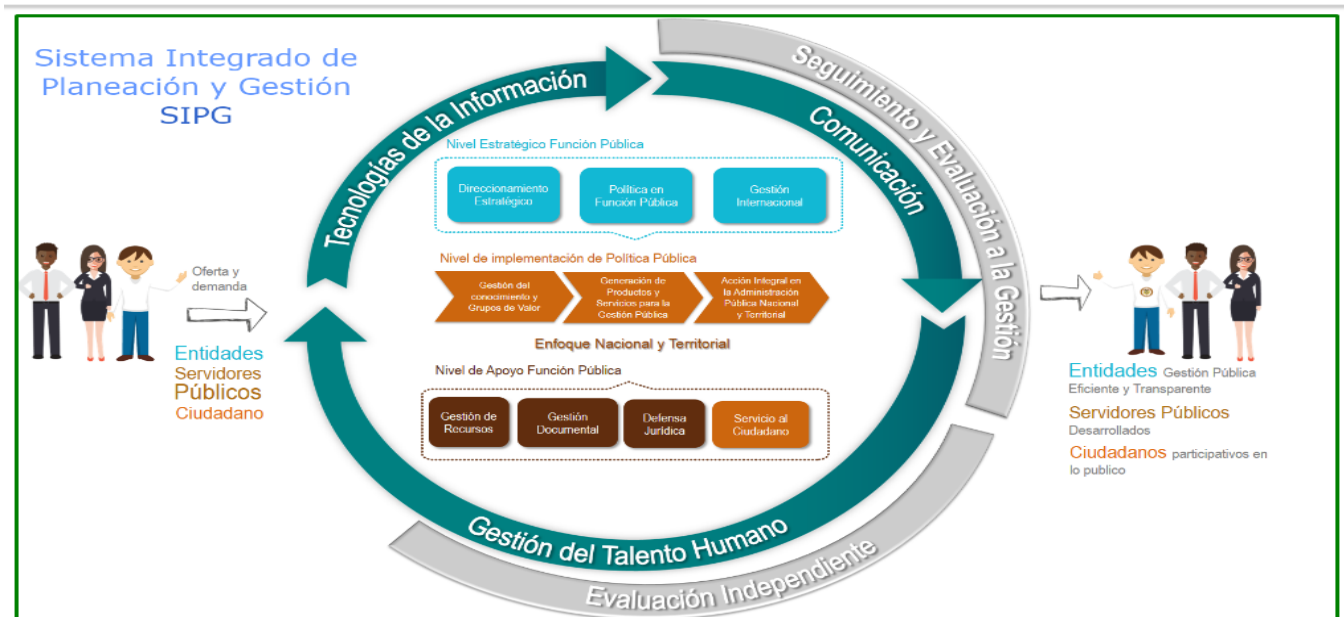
Sistema Integrado de Planeación y Gestión
SIPG

Oferta y demanda

Entidades
Servidores
Públicos
Ciudadano

Tecnologías de la Información

Seguimiento y Evaluación a la Gestión

Comunicación

Nivel Estratégico Función Pública

Direccionamiento Estratégico

Política en Función Pública

Gestión Internacional

Nivel de implementación de Política Pública

Gestión del conocimiento y Grupos de Valor

Generación de Productos y Servicios para la Gestión Pública

Acción Integral en la Administración Pública Nacional y Territorial

Enfoque Nacional y Territorial

Nivel de Apoyo Función Pública

Gestión de Recursos

Gestión Documental

Defensa Jurídica

Servicio al Ciudadano

Gestión del Talento Humano

Evaluación Independiente

Entidades Gestión Pública Eficiente y Transparente

Servidores Públicos Desarrollados

Ciudadanos participativos en lo publico